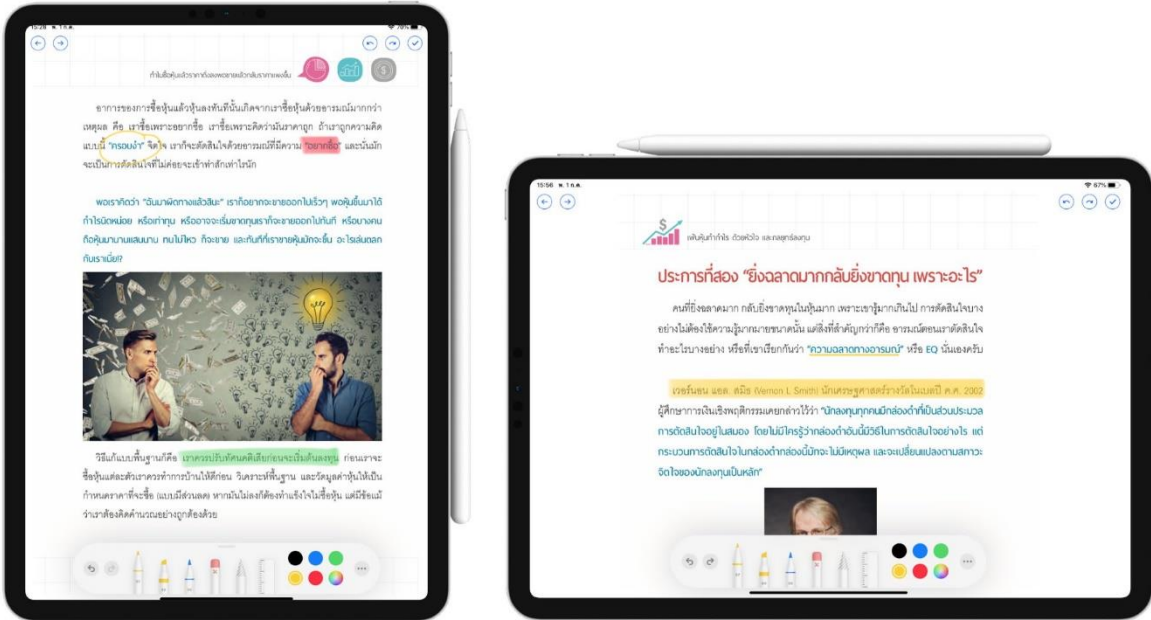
กำไรเสี่ยงหุ้นแล้วราคาที่ลงมหาศาลมักจากการเทขาย

อาการของการซื้อหุ้นแล้วหุ้นลงทันทีนั้นเกิดจากเราซื้อหุ้นด้วยอารมณ์มากกว่าเหตุผล คือ เราซื้อเพราะอยากซื้อ เราซื้อเพราะคิดว่ามันราคาถูก ถ้าเราถูกความคิดแบบนี้ "ครอบงำ" จิตใจ เราก็จะตัดสินใจด้วยอารมณ์ที่มีความ "อยากซื้อ" และนั่นมักจะเป็นการตัดสินใจที่ไม่ค่อยจะเข้าท่าสักเท่าไหร่นัก

พอเรารู้ตัวว่า "ฉันมาผิดทางแล้วสินะ" เราก็อยากจะขายออกไปเร็วๆ พอหุ้นขึ้นมาได้กำไรนิดหน่อย หรือเท่าทุน หรืออาจจะเริ่มขาดทุนเราก็จะขายออกไปทันที หรือบางคนถือหุ้นมานานแสนนาน ทนไม่ไหว ก็จะขาย และทันทีที่เราขายหุ้นมักจะขึ้น อะไรมันตลกกับเราเนี่ย?

วิธีแก้แบบพื้นฐานก็คือ เราควรปรับทัศนคติเสียก่อนจะเริ่มต้นลงทุน ก่อนเราจะซื้อหุ้นแต่ละตัวเราควรทำการบ้านให้ดีก่อน วิเคราะห์พื้นฐาน และวัดมูลค่าหุ้นให้เป็นก่อนนะครับราคาที่จะซื้อ แบบมีส่วนลด หากมันไม่ลงก็ต้องทำแรงใจไม่ซื้อหุ้น แต่มีข้อแม้ว่าเราต้องคิดคำนวณอย่างถูกต้องด้วย

เพิ่มหุ้นทำกำไร ด้วยหัวใจ และกลยุทธ์ลงทุน

ประการที่สอง "ยิ่งฉลาดมากกลับยิ่งขาดทุน เพราะอะไร"

คนที่ยิ่งฉลาดมาก กลับยิ่งขาดทุนในหุ้นมาก เพราะเขารู้มากเกินไป การตัดสินใจบางอย่างไม่ต้องใช้ความรู้มากมายขนาดนั้น แต่สิ่งที่สำคัญกว่าก็คือ อารมณ์ตอนเราตัดสินใจทำอะไรบางอย่าง หรือที่เขาเรียกกันว่า "ความฉลาดทางอารมณ์" หรือ EQ นั่นเองครับ

เวอร์นอน แอล. สมิธ (Vernon L. Smith) นักเศรษฐศาสตร์รางวัลโนเบลปี ค.ศ. 2002 ผู้ศึกษาการเงินเชิงพฤติกรรมเคยกล่าวไว้ว่า "นักลงทุนทุกคนมีกล่องดำที่เป็นส่วนประมวลการตัดสินใจอยู่ในสมอง โดยไม่มีใครรู้ว่ากล่องดำอันนี้มีวิธีในการตัดสินใจอย่างไร แต่กระบวนการตัดสินใจในกล่องดำกล่องนี้มักจะไม่มีเหตุผล และจะเปลี่ยนแปลงตามสภาวะจิตใจของนักลงทุนเป็นหลัก"